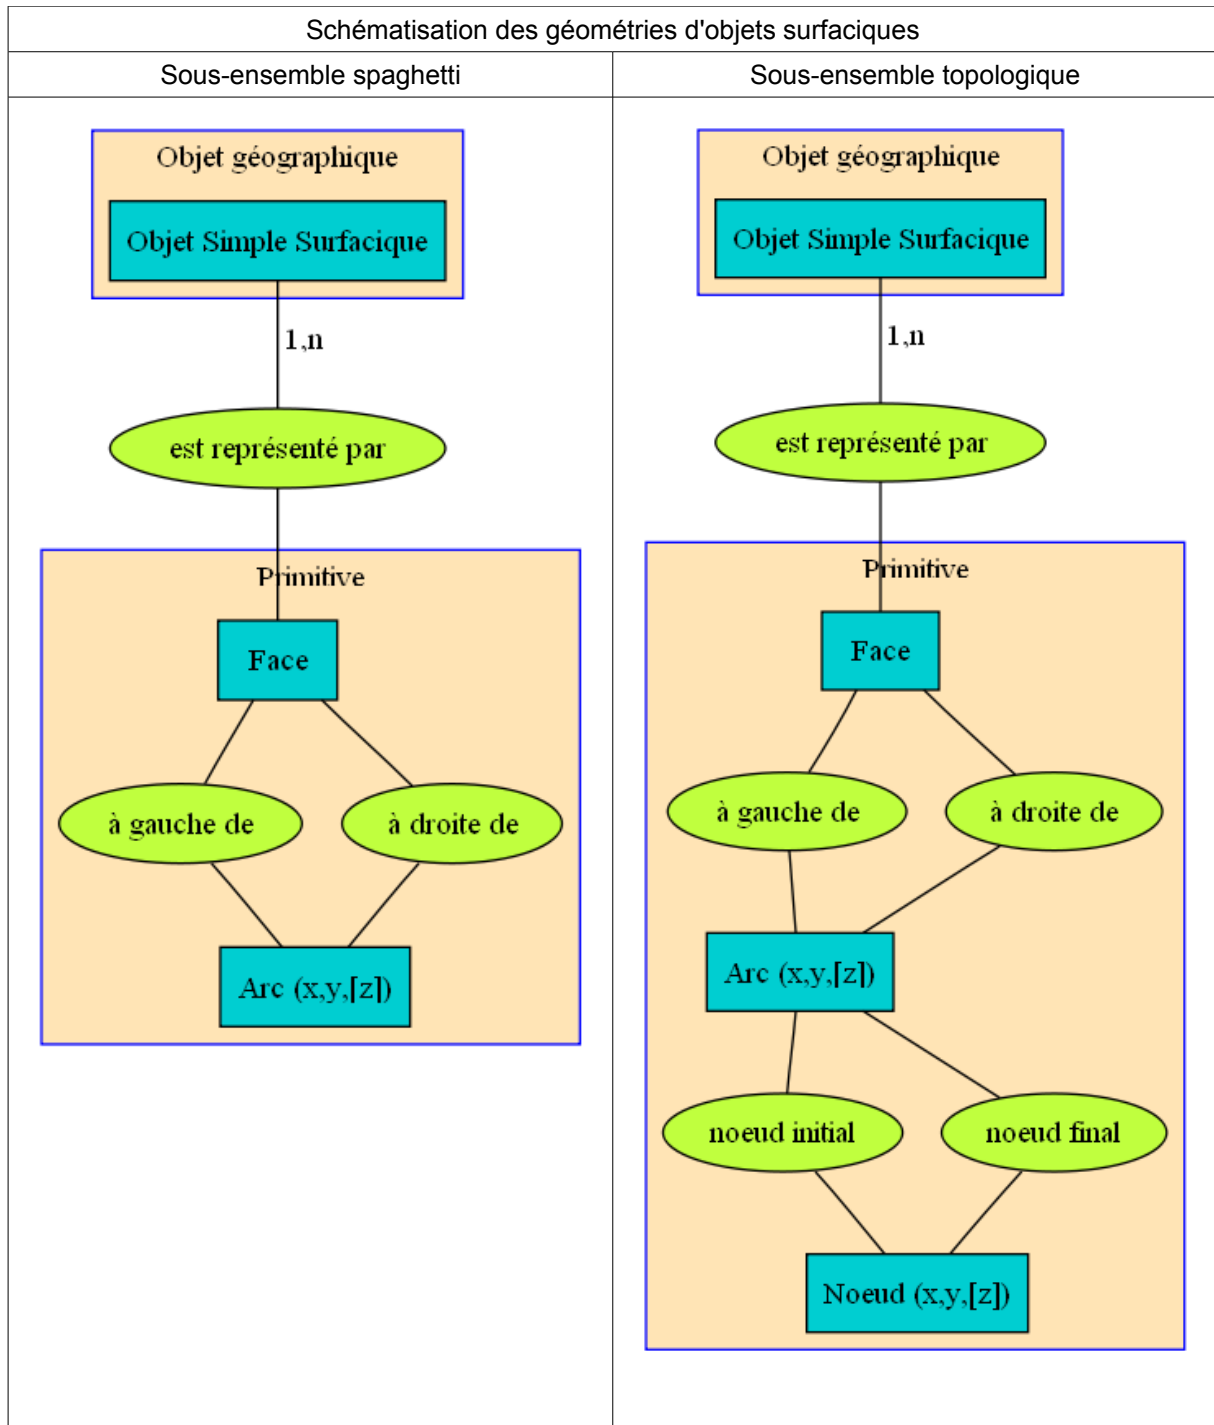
Schématisation des géométries d'objets surfaciques

| Sous-ensemble spaghetti | Sous-ensemble topologique |
|---|---|
| Objet géographique<br>Objet Simple Surfacique<br>1,n<br>est représenté par<br>Primitive<br>Face<br>à gauche de<br>à droite de<br>Arc (x,y,[z]) | Objet géographique<br>Objet Simple Surfacique<br>1,n<br>est représenté par<br>Primitive<br>Face<br>à gauche de<br>à droite de<br>Arc (x,y,[z])<br>noeud initial<br>noeud final<br>Noeud (x,y,[z]) |